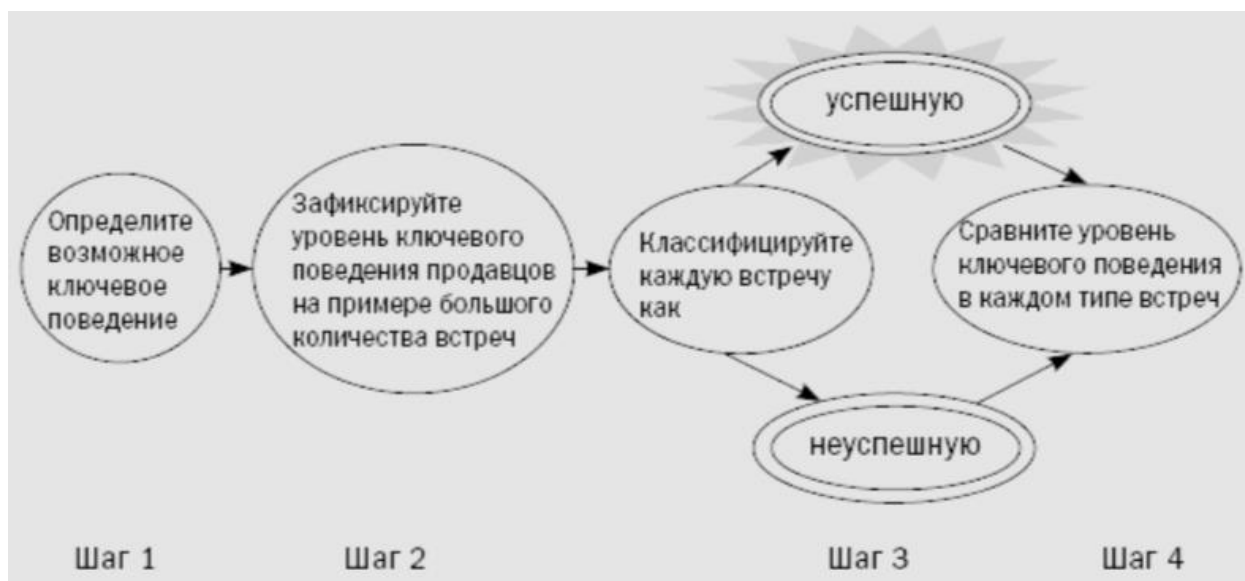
Определите возможное ключевое поведение

Зафиксируйте уровень ключевого поведения продавцов на примере большого количества встреч

Классифицируйте каждую встречу как

успешную

неуспешную

Сравните уровень ключевого поведения в каждом типе встреч

Шаг 1

Шаг 2

Шаг 3

Шаг 4